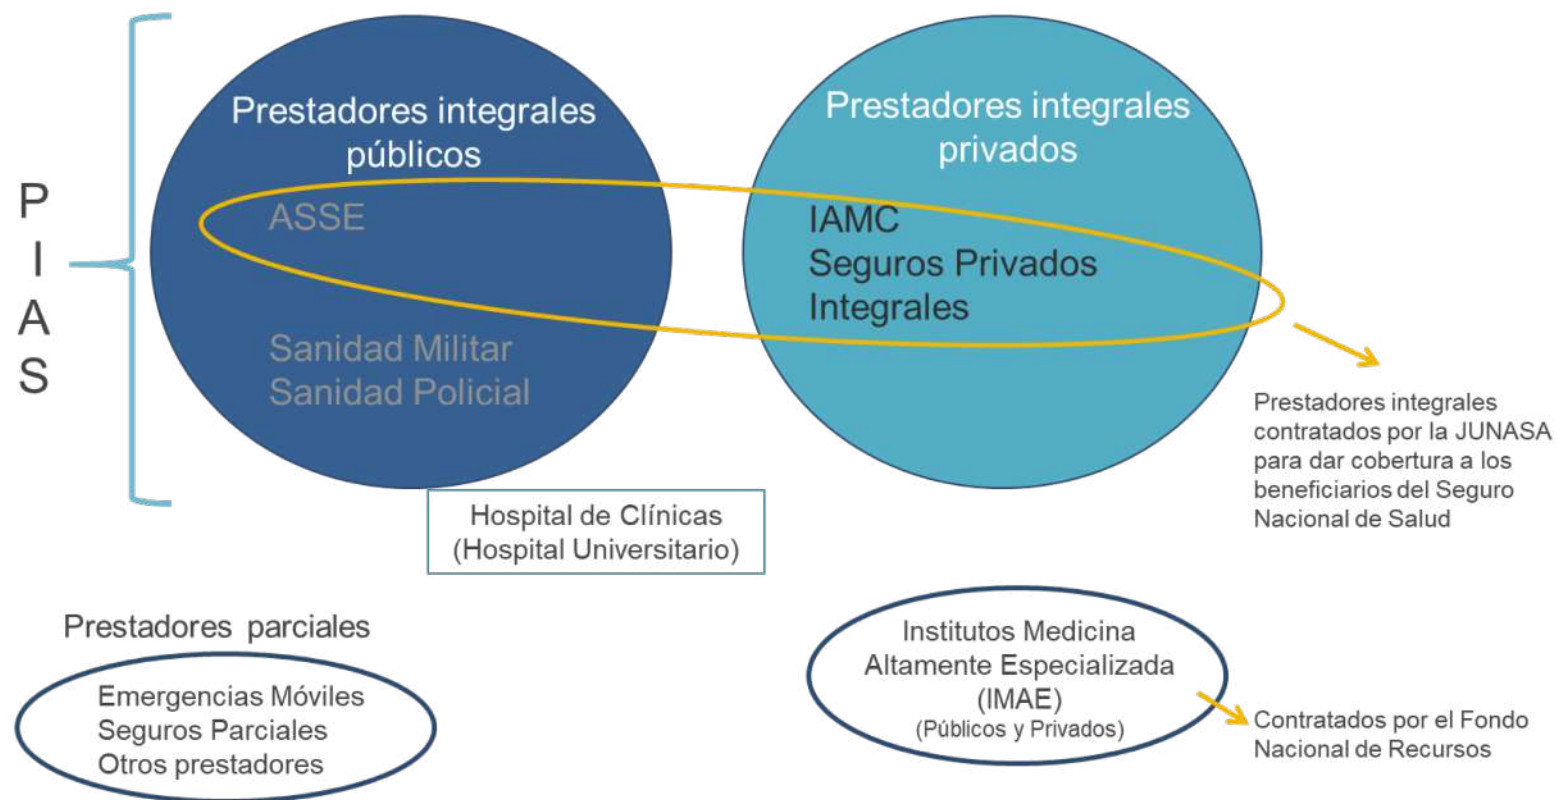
P
I
A
S

Prestadores integrales públicos

ASSE

Sanidad Militar
Sanidad Policial

Prestadores integrales privados

IAMC
Seguros Privados Integrales

Prestadores integrales contratados por la JUNASA para dar cobertura a los beneficiarios del Seguro Nacional de Salud

Hospital de Clínicas
(Hospital Universitario)

Prestadores parciales

Emergencias Móviles
Seguros Parciales
Otros prestadores

Institutos Medicina Altamente Especializada (IMAE)
(Públicos y Privados)

Contratados por el Fondo Nacional de Recursos